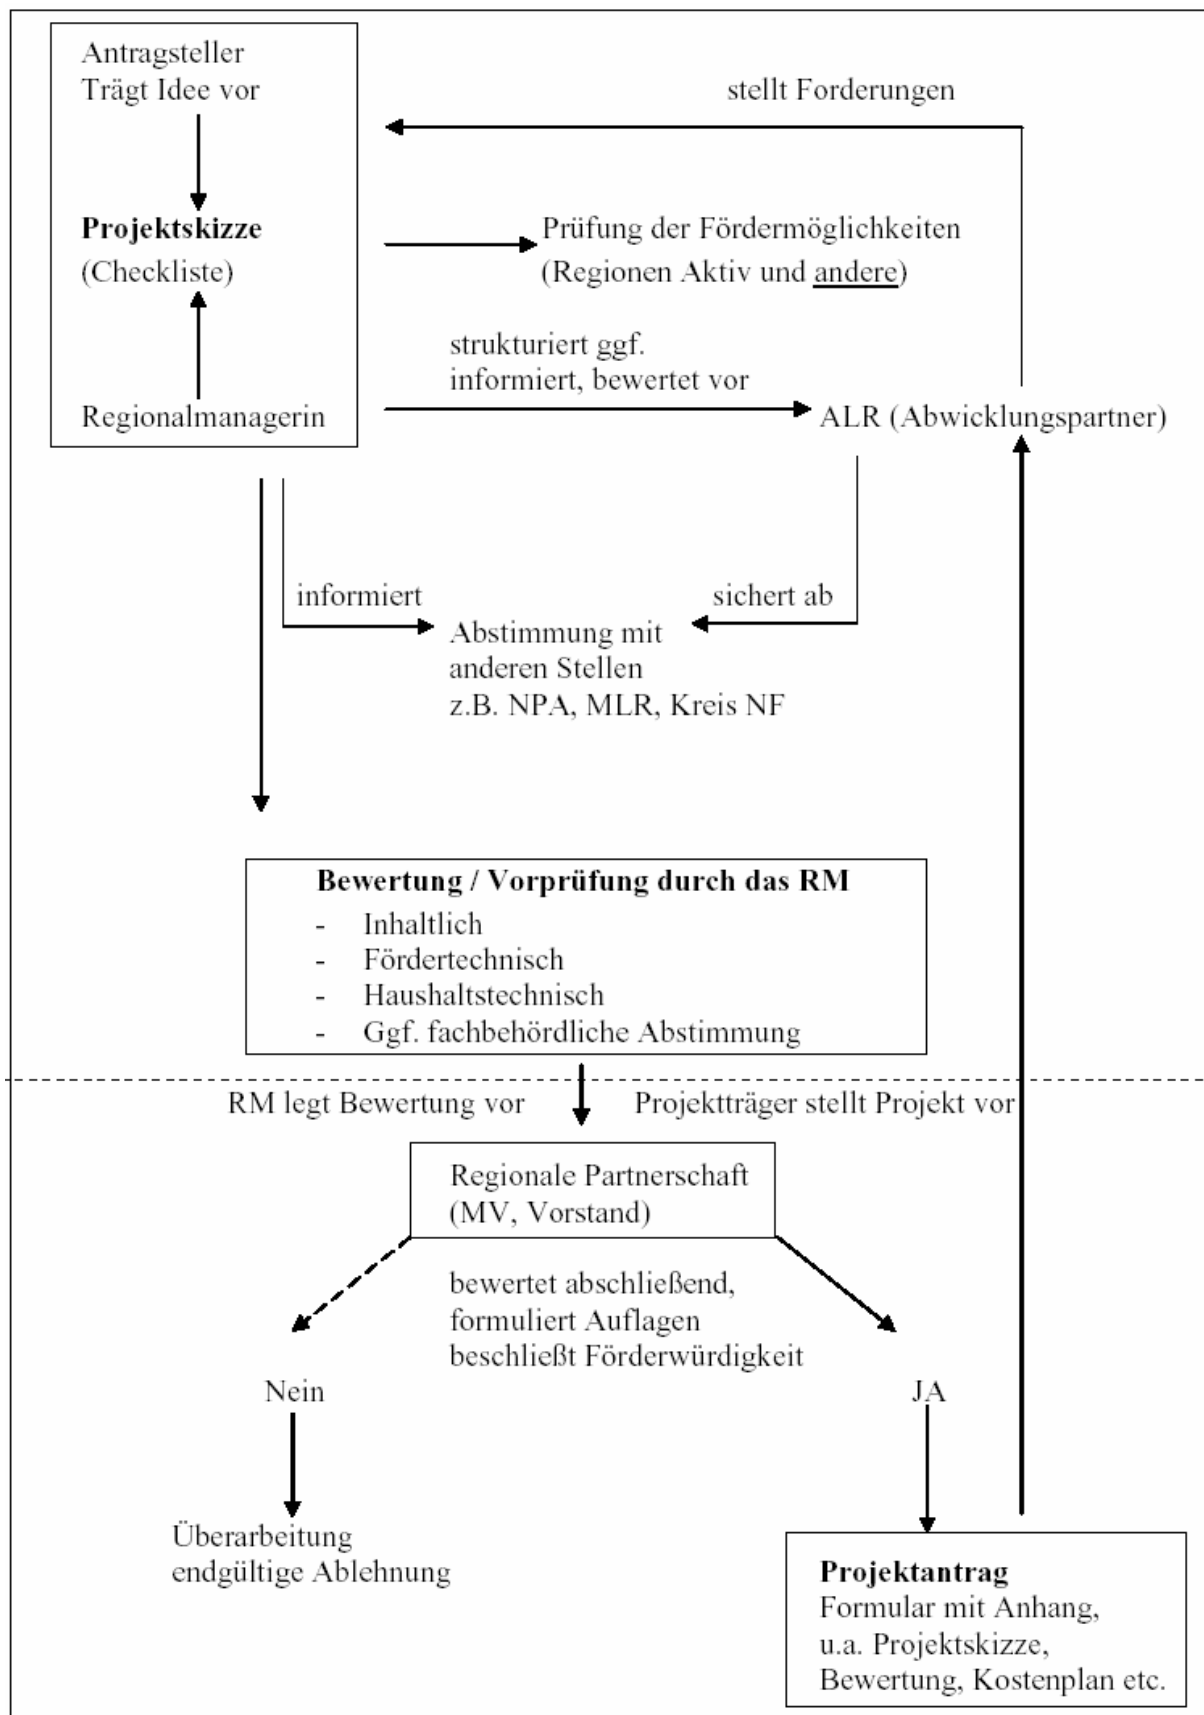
Antragsteller
Trägt Idee vor

stellt Forderungen

**Projektskizze**
(Checkliste)

Prüfung der Fördermöglichkeiten
(Regionen Aktiv und andere)

Regionalmanagerin

strukturiert ggf.
informiert, bewertet vor

ALR (Abwicklungspartner)

informiert

sicher ab

Abstimmung mit anderen Stellen z.B. NPA, MLR, Kreis NF

**Bewertung / Vorprüfung durch das RM**
- Inhaltlich
- Fördertechnisch
- Haushaltstechnisch
- Ggf. fachbehördliche Abstimmung

RM legt Bewertung vor

Projektträger stellt Projekt vor

Regionale Partnerschaft
(MV, Vorstand)

bewertet abschließend,
formuliert Auflagen
beschließt Förderwürdigkeit

Nein

JA

Überarbeitung
endgültige Ablehnung

**Projektantrag**
Formular mit Anhang,
u.a. Projektskizze,
Bewertung, Kostenplan etc.